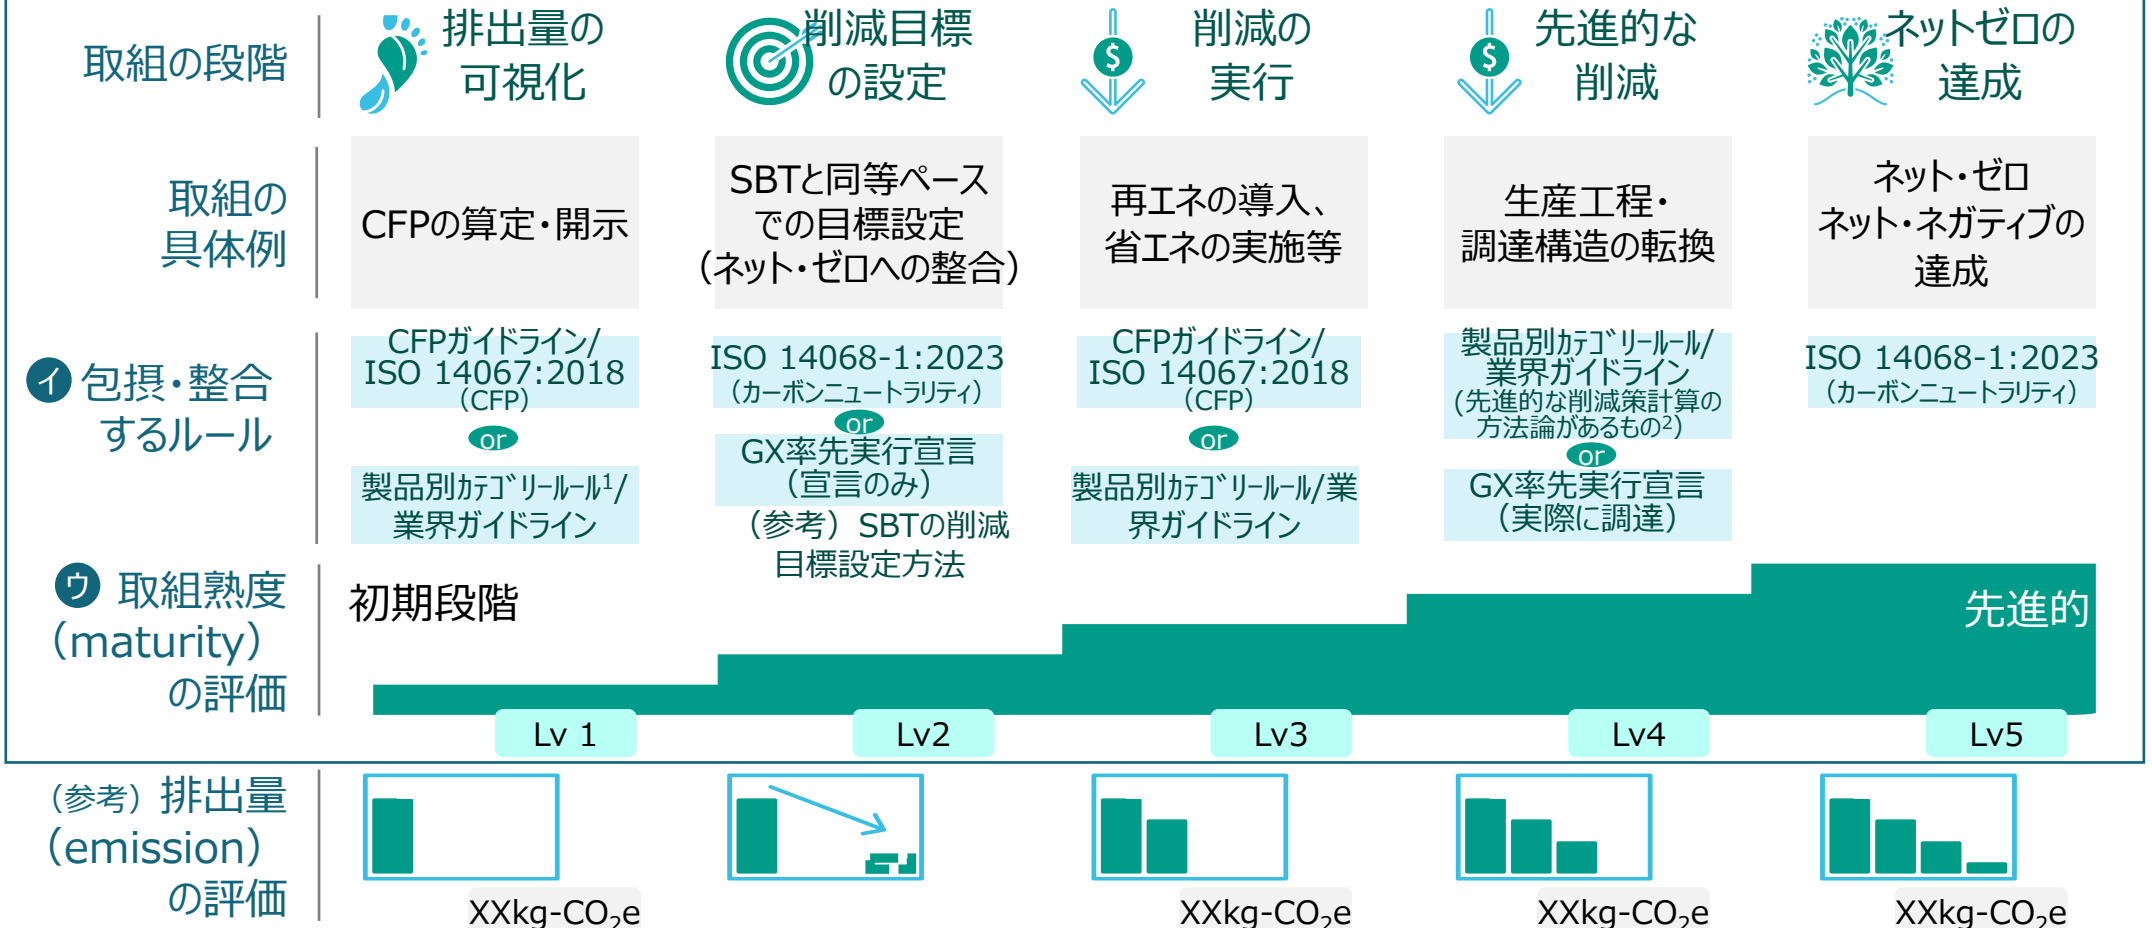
| 取組の段階 | 排出量の可視化 | 削減目標の設定 | 削減の実行 | 先進的な削減 | ネットゼロの達成 |
|---|---|---|---|---|---|
| 取組の具体例 | CFPの算定・開示 | SBTと同等ペースでの目標設定（ネット・ゼロへの整合） | 再エネの導入、省エネの実施等 | 生産工程・調達構造の転換 | ネット・ゼロ ネット・ネガティブの達成 |
| イ 包摂・整合するルール | CFPガイドライン/ ISO 14067:2018 (CFP) or 製品別ｶﾃｺﾞﾘｰﾙｰﾙ$^1$/ 業界ガイドライン | ISO 14068-1:2023 (カーボンニュートラリティ) or GX率先実行宣言（宣言のみ） （参考）SBTの削減目標設定方法 | CFPガイドライン/ ISO 14067:2018 (CFP) or 製品別ｶﾃｺﾞﾘｰﾙｰﾙ/業界ガイドライン | 製品別ｶﾃｺﾞﾘｰﾙｰﾙ/ 業界ガイドライン (先進的な削減策計算の方法論があるもの$^2$) or GX率先実行宣言（実際に調達） | ISO 14068-1:2023 (カーボンニュートラリティ) |
| ウ 取組熟度 (maturity) の評価 | 初期段階 Lv 1 | Lv2 | Lv3 | Lv4 | 先進的 Lv5 |
| （参考）排出量 (emission) の評価 | XXkg-$CO_2$e | | XXkg-$CO_2$e | XXkg-$CO_2$e | XXkg-$CO_2$e |